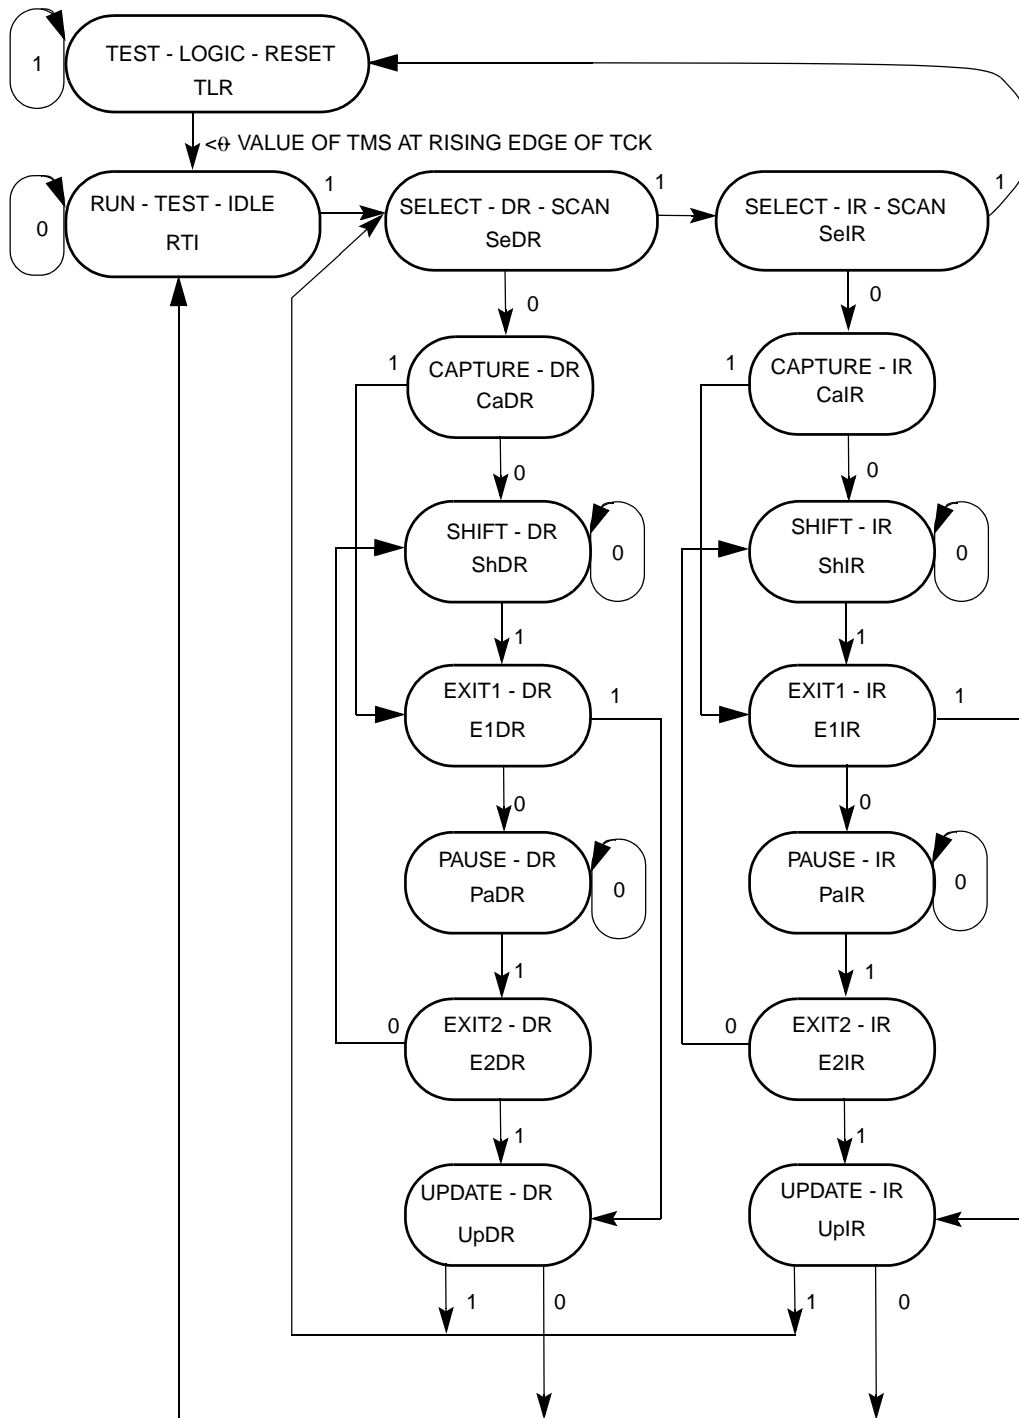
1

TEST - LOGIC - RESET
TLR

<$\theta$ VALUE OF TMS AT RISING EDGE OF TCK

0

RUN - TEST - IDLE
RTI

1

SELECT - DR - SCAN
SeDR

1

SELECT - IR - SCAN
SeIR

1

0

0

1

CAPTURE - DR
CaDR

1

CAPTURE - IR
CaIR

0

0

SHIFT - DR
ShDR

0

SHIFT - IR
ShIR

0

1

1

EXIT1 - DR
E1DR

1

EXIT1 - IR
E1IR

1

0

0

PAUSE - DR
PaDR

0

PAUSE - IR
PaIR

0

1

1

0

EXIT2 - DR
E2DR

0

EXIT2 - IR
E2IR

1

1

UPDATE - DR
UpDR

UPDATE - IR
UpIR

1

0

1

0